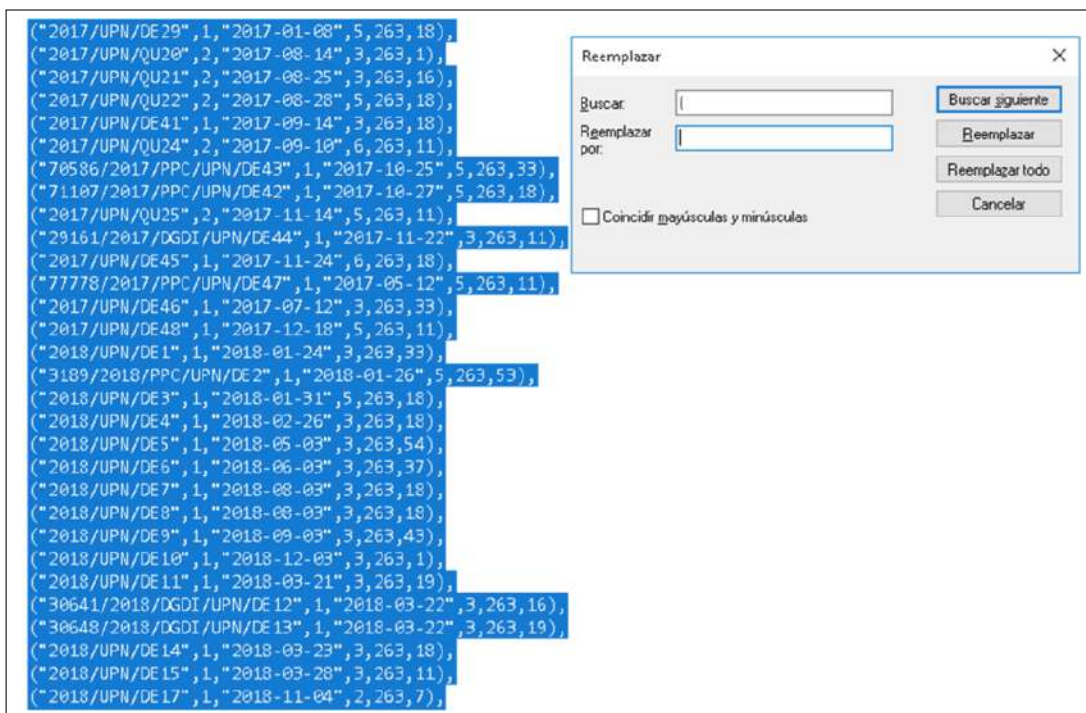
("2017/UPN/DE29",1,"2017-01-08",5,263,18),
("2017/UPN/QU20",2,"2017-08-14",3,263,1),
("2017/UPN/QU21",2,"2017-08-25",3,263,16),
("2017/UPN/QU22",2,"2017-08-28",5,263,18),
("2017/UPN/DE41",1,"2017-09-14",3,263,18),
("2017/UPN/QU24",2,"2017-09-10",6,263,11),
("70586/2017/PPC/UPN/DE43",1,"2017-10-25",5,263,33),
("71107/2017/PPC/UPN/DE42",1,"2017-10-27",5,263,18),
("2017/UPN/QU25",2,"2017-11-14",5,263,11),
("29161/2017/DGDI/UPN/DE44",1,"2017-11-22",3,263,11),
("2017/UPN/DE45",1,"2017-11-24",6,263,18),
("77778/2017/PPC/UPN/DE47",1,"2017-05-12",5,263,11),
("2017/UPN/DE46",1,"2017-07-12",3,263,33),
("2017/UPN/DE48",1,"2017-12-18",5,263,11),
("2018/UPN/DE1",1,"2018-01-24",3,263,33),
("3189/2018/PPC/UPN/DE2",1,"2018-01-26",5,263,53),
("2018/UPN/DE3",1,"2018-01-31",5,263,18),
("2018/UPN/DE4",1,"2018-02-26",3,263,18),
("2018/UPN/DE5",1,"2018-05-03",3,263,54),
("2018/UPN/DE6",1,"2018-06-03",3,263,37),
("2018/UPN/DE7",1,"2018-08-03",3,263,18),
("2018/UPN/DE8",1,"2018-08-03",3,263,18),
("2018/UPN/DE9",1,"2018-09-03",3,263,43),
("2018/UPN/DE10",1,"2018-12-03",3,263,1),
("2018/UPN/DE11",1,"2018-03-21",3,263,19),
("30641/2018/DGDI/UPN/DE12",1,"2018-03-22",3,263,16),
("30648/2018/DGDI/UPN/DE13",1,"2018-03-22",3,263,19),
("2018/UPN/DE14",1,"2018-03-23",3,263,18),
("2018/UPN/DE15",1,"2018-03-28",3,263,11),
("2018/UPN/DE17",1,"2018-11-04",2,263,7),

Reemplazar

Buscar: (

Reemplazar por:

Buscar siguiente

Reemplazar

Reemplazar todo

Cancelar

Coincidir mayúsculas y minúsculas